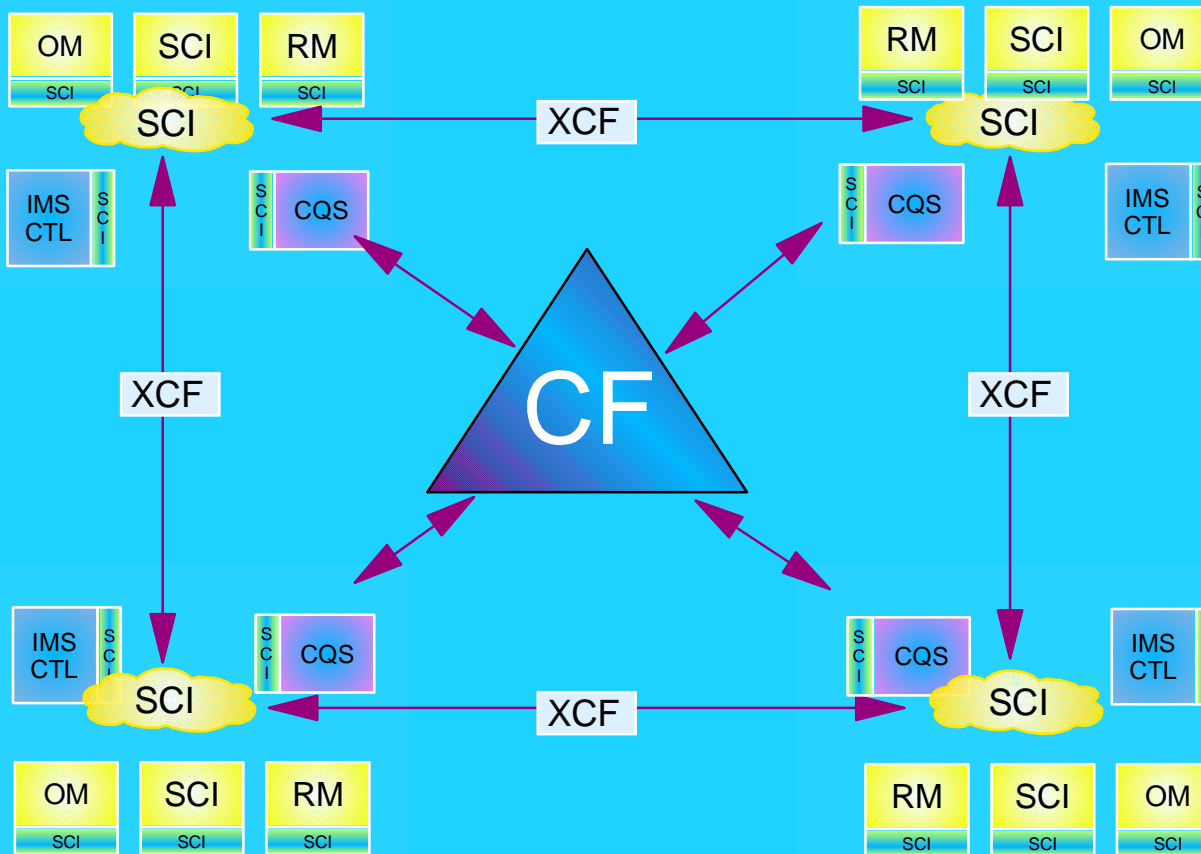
OM
SCI
SCI
SCI
RM
SCI
SCI
XCF
RM
SCI
SCI
SCI
OM
SCI
SCI

IMS CTL
SCI
SCI
CQS
SCI
CQS
IMS CTL
S
C

XCF
CF
XCF

IMS CTL
SCI
SCI
CQS
SCI
CQS
IMS CTL

SCI
XCF
SCI

OM
SCI
SCI
SCI
RM
SCI
RM
SCI
SCI
SCI
OM
SCI